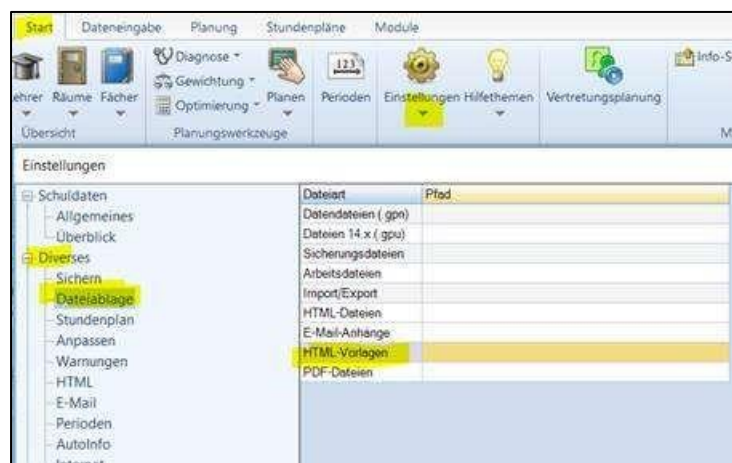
Start Dateneingabe Planung Stundenpläne Module

ehrer Räume Fächer
Übersicht

Diagnose
Gewichtung
Optimierung
Planen
Planungswerkzeuge

123
Perioden

Einstellungen Hilfethemen

Vertretungsplanung

Info-S

M

Einstellungen

Schuldaten
Allgemeines
Überblick
Diverses
Sichern
Dateiablage
Stundenplan
Anpassen
Warnungen
HTML
E-Mail
Perioden
AutoInfo
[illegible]

| Dateiart | Pfad |
|---|---|
| Datendateien (.gpn) | |
| Dateien 14.x (.gpu) | |
| Sicherungsdateien | |
| Arbeitsdateien | |
| Import/Export | |
| HTML-Dateien | |
| E-Mail-Anhänge | |
| HTML-Vorlagen | |
| PDF-Dateien | |